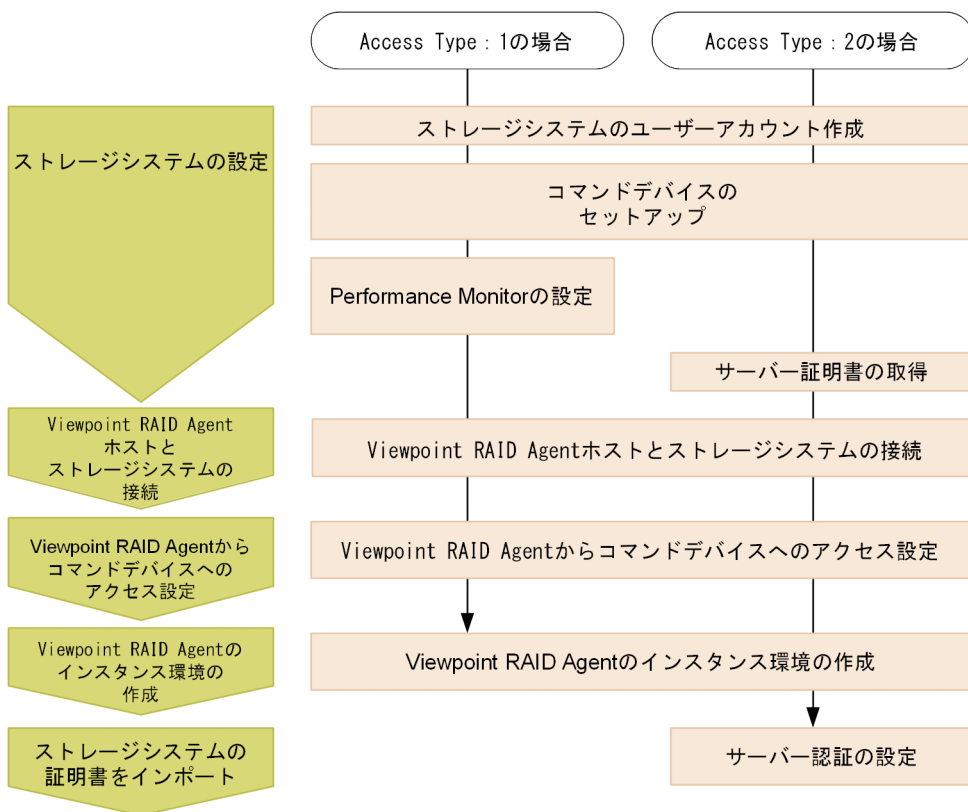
Access Type：1の場合

Access Type：2の場合

ストレージシステムの設定

ストレージシステムのユーザーアカウント作成

コマンドデバイスの
セットアップ

Performance Monitorの設定

サーバー証明書の取得

Viewpoint RAID Agent
ホストと
ストレージシステムの
接続

Viewpoint RAID Agentホストとストレージシステムの接続

Viewpoint RAID Agentから
コマンドデバイスへの
アクセス設定

Viewpoint RAID Agentからコマンドデバイスへのアクセス設定

Viewpoint RAID Agentの
インスタンス環境の
作成

Viewpoint RAID Agentのインスタンス環境の作成

ストレージシステムの
証明書をインポート

サーバー認証の設定